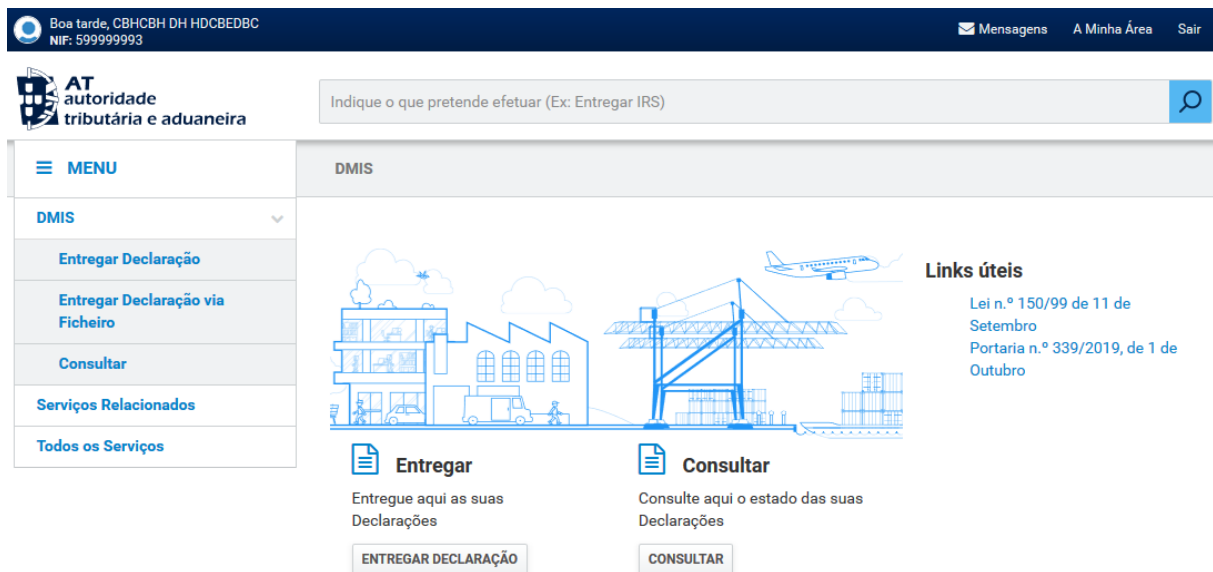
Boa tarde, CBHCBH DH HDCBEDBC
NIF: 599999993

Mensagens A Minha Área Sair

AT autoridade tributária e aduaneira

Indique o que pretende efetuar (Ex: Entregar IRS)

MENU

DMIS

DMIS

Entregar Declaração

Entregar Declaração via Ficheiro

Consultar

Serviços Relacionados

Todos os Serviços

Entregar

Entregue aqui as suas Declarações

ENTREGAR DECLARAÇÃO

Consultar

Consulte aqui o estado das suas Declarações

CONSULTAR

Links úteis

Lei n.º 150/99 de 11 de Setembro

Portaria n.º 339/2019, de 1 de Outubro